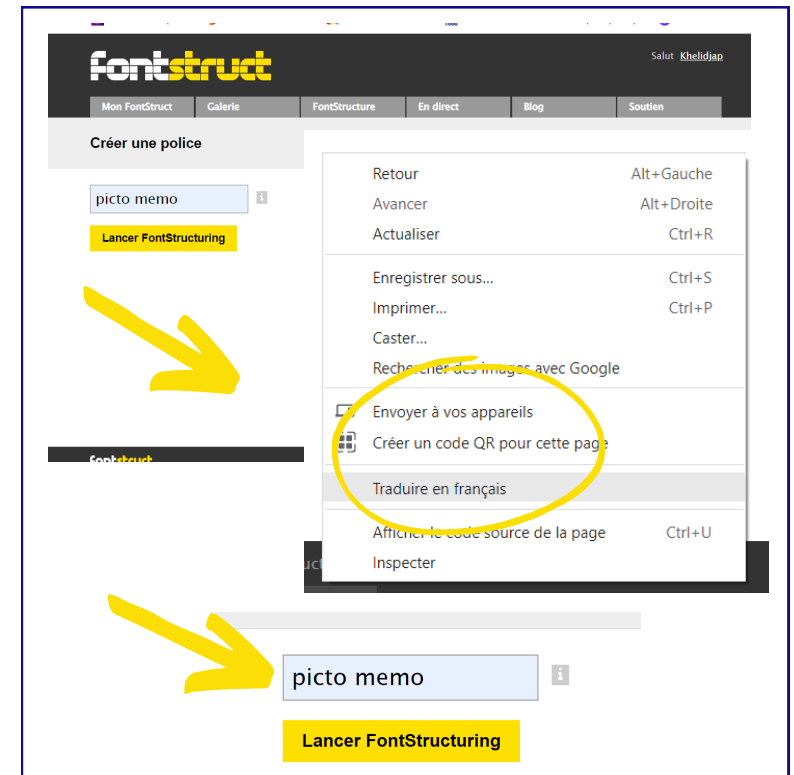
fontstruct

Salut Khelidjap

Mon FontStruct | Galerie | FontStructure | En direct | Blog | Soutien

Créer une police

picto memo

Lancer FontStructuring

fontstruct

Retour Alt+Gauche
Avancer Alt+Droite
Actualiser Ctrl+R

Enregistrer sous... Ctrl+S
Imprimer... Ctrl+P
Caster...
Rechercher des images avec Google

Envoyer à vos appareils
Créer un code QR pour cette page

Traduire en français

Afficher le code source de la page Ctrl+U
Inspecter

picto memo

Lancer FontStructuring